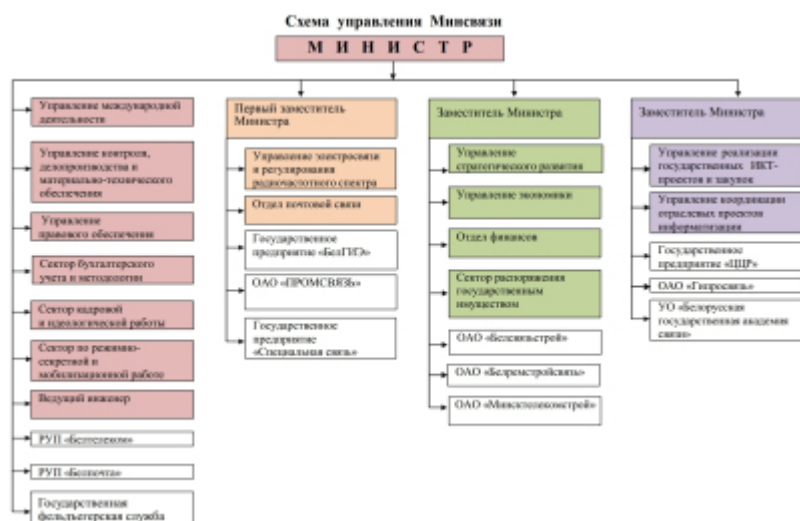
Схема управления Минсвязи

М И Н И С Т Р

Управление международной деятельности

Управление контроля, делопроизводства и материально-технического обеспечения

Управление правового обеспечения

Сектор бухгалтерского учета и методологии

Сектор кадровой и идеологической работы

Сектор по режимно-секретной и мобилизационной работе

Ведущий инженер

РУП «Белтелеком»

РУП «Белпочта»

Государственная фельдъегерская служба

Первый заместитель Министра

Управление электросвязи и регулирования радиочастотного спектра

Отдел почтовой связи

Государственное предприятие «БелГИЭ»

ОАО «ПРОМСВЯЗЬ»

Государственное предприятие «Специальная связь»

Заместитель Министра

Управление стратегического развития

Управление экономики

Отдел финансов

Сектор распоряжения государственным имуществом

ОАО «Белсвязьстрой»

ОАО «Белремстройсвязь»

ОАО «Минсктелекомстрой»

Заместитель Министра

Управление реализации государственных ИКТ-проектов и закупок

Управление координации отраслевых проектов информатизации

Государственное предприятие «ЦЦР»

ОАО «Гипросвязь»

УО «Белорусская государственная академия связи»